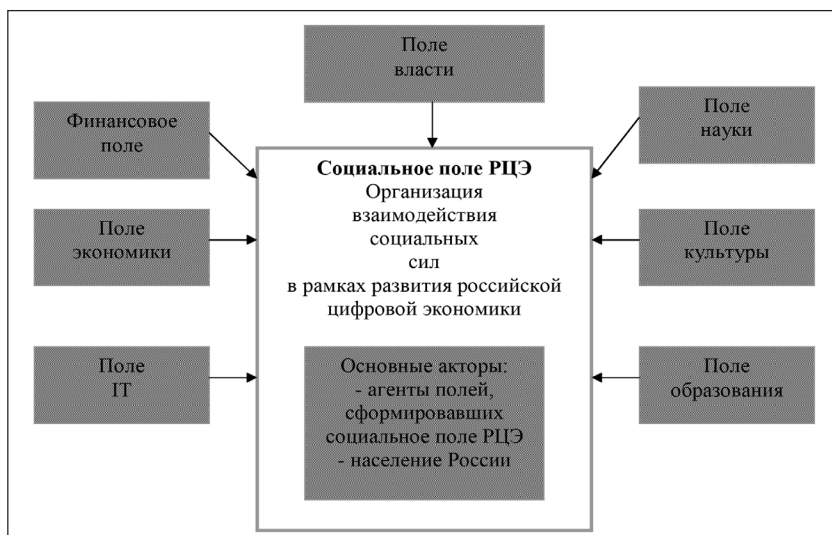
Поле власти

Финансовое поле

Поле науки

Социальное поле РЦЭ
Организация взаимодействия социальных сил в рамках развития российской цифровой экономики

Поле экономики

Поле культуры

Поле IT

Основные акторы:
- агенты полей, сформировавших социальное поле РЦЭ
- население России

Поле образования